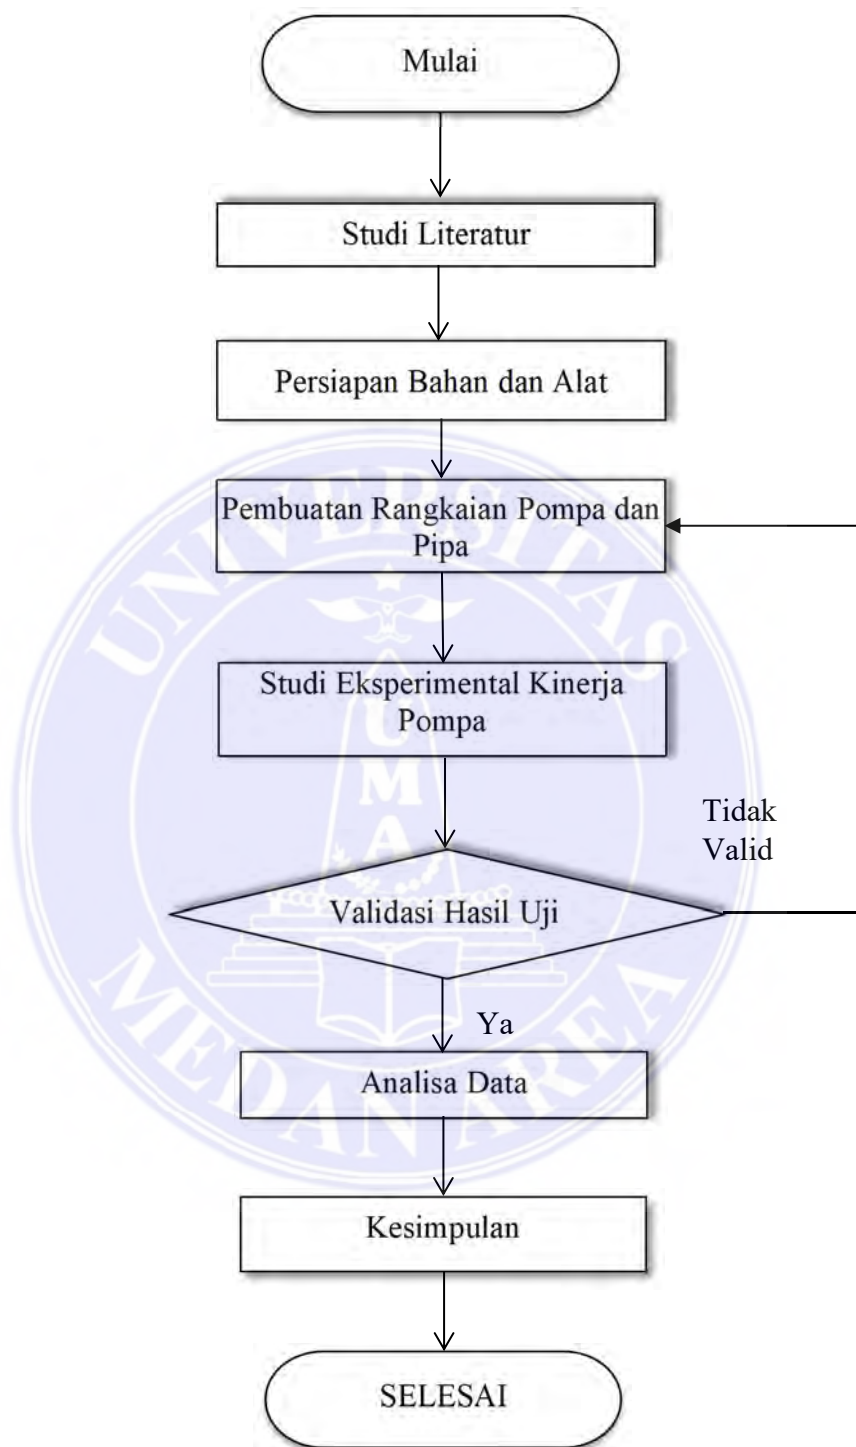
Mulai

Studi Literatur

Persiapan Bahan dan Alat

Pembuatan Rangkaian Pompa dan Pipa

Studi Eksperimental Kinerja Pompa

Tidak Valid

Validasi Hasil Uji

Ya

Analisa Data

Kesimpulan

SELESAI

UNIVERSITAS MEDAN AREA
UMA